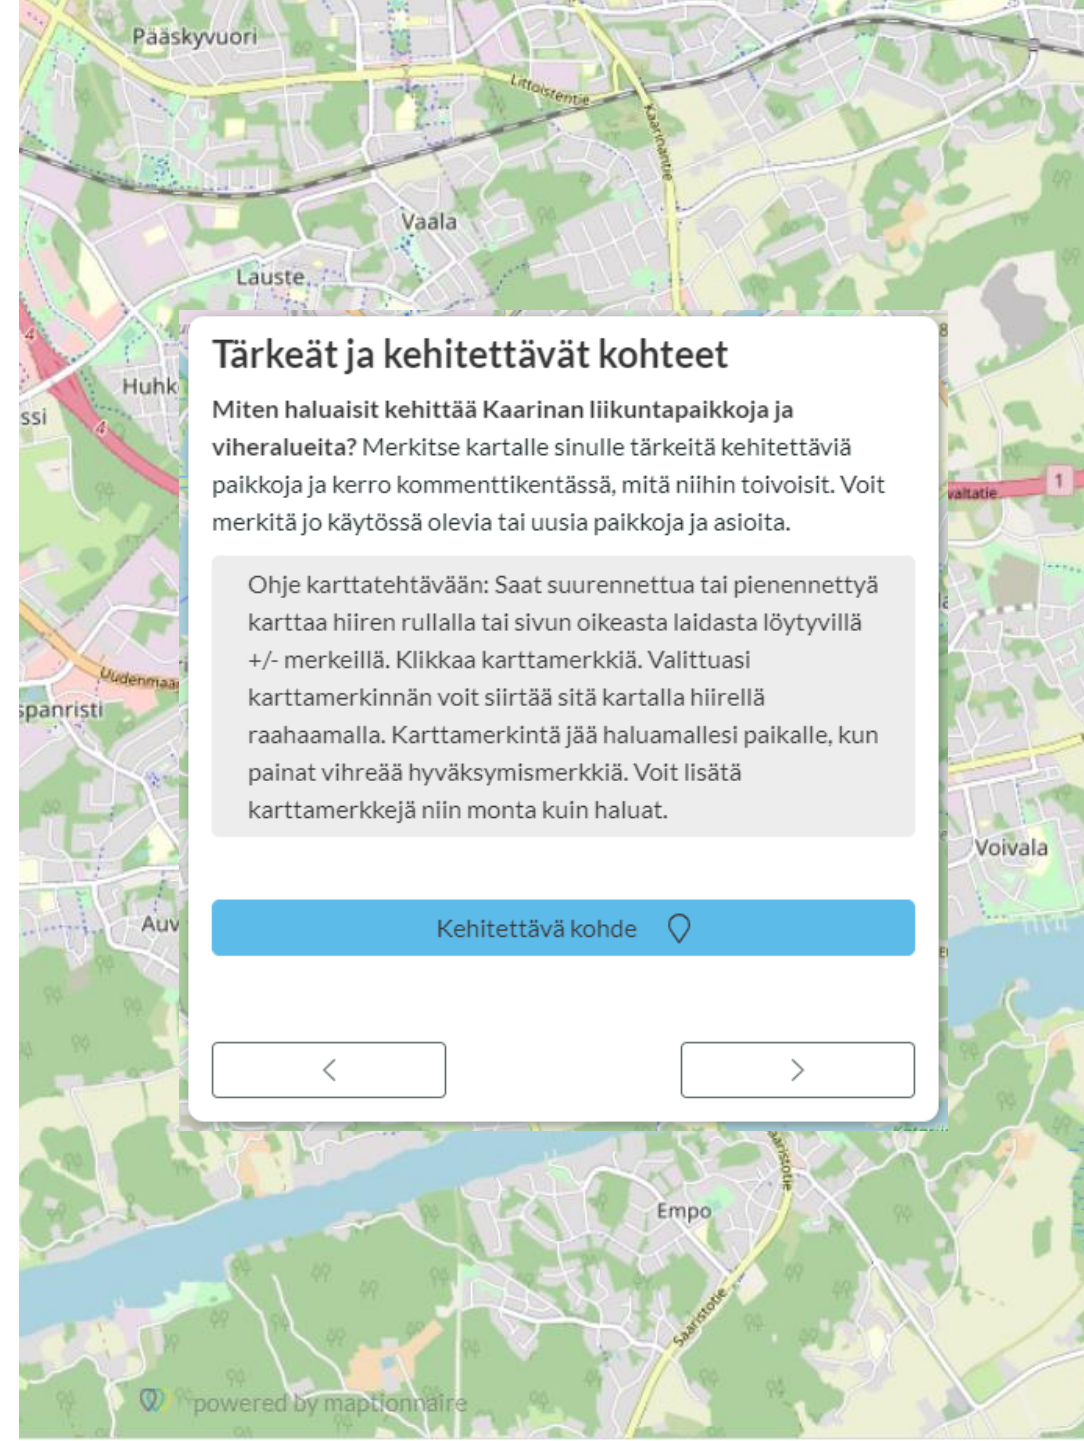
Paaskyvuori
Littoistentie
Kaarinantie
Vaala
Lauste
Huhk
ssi
4
Uudenmaa
spanristi
Auv
valtatie
1
Voivala
Empo
Saaristotie
Saaristotie

Tärkeät ja kehitettävät kohteet

**Miten haluaisit kehittää Kaarinan liikuntapaikkoja ja viheralueita?** Merkitse kartalle sinulle tärkeitä kehitettäviä paikkoja ja kerro kommenttikentässä, mitä niihin toivoisit. Voit merkitä jo käytössä olevia tai uusia paikkoja ja asioita.

Ohje karttatehtävään: Saat suurennettua tai pienennettyä karttaa hiiren rullalla tai sivun oikeasta laidasta löytyvillä +/- merkeillä. Klikkaa karttamerkkiä. Valittuasi karttamerkinnän voit siirtää sitä kartalla hiirellä raahaamalla. Karttamerkintä jää haluamallesi paikalle, kun painat vihreää hyväksymismerkkiä. Voit lisätä karttamerkkejä niin monta kuin haluat.

Kehitettävä kohde

<

>

powered by maptionnaire